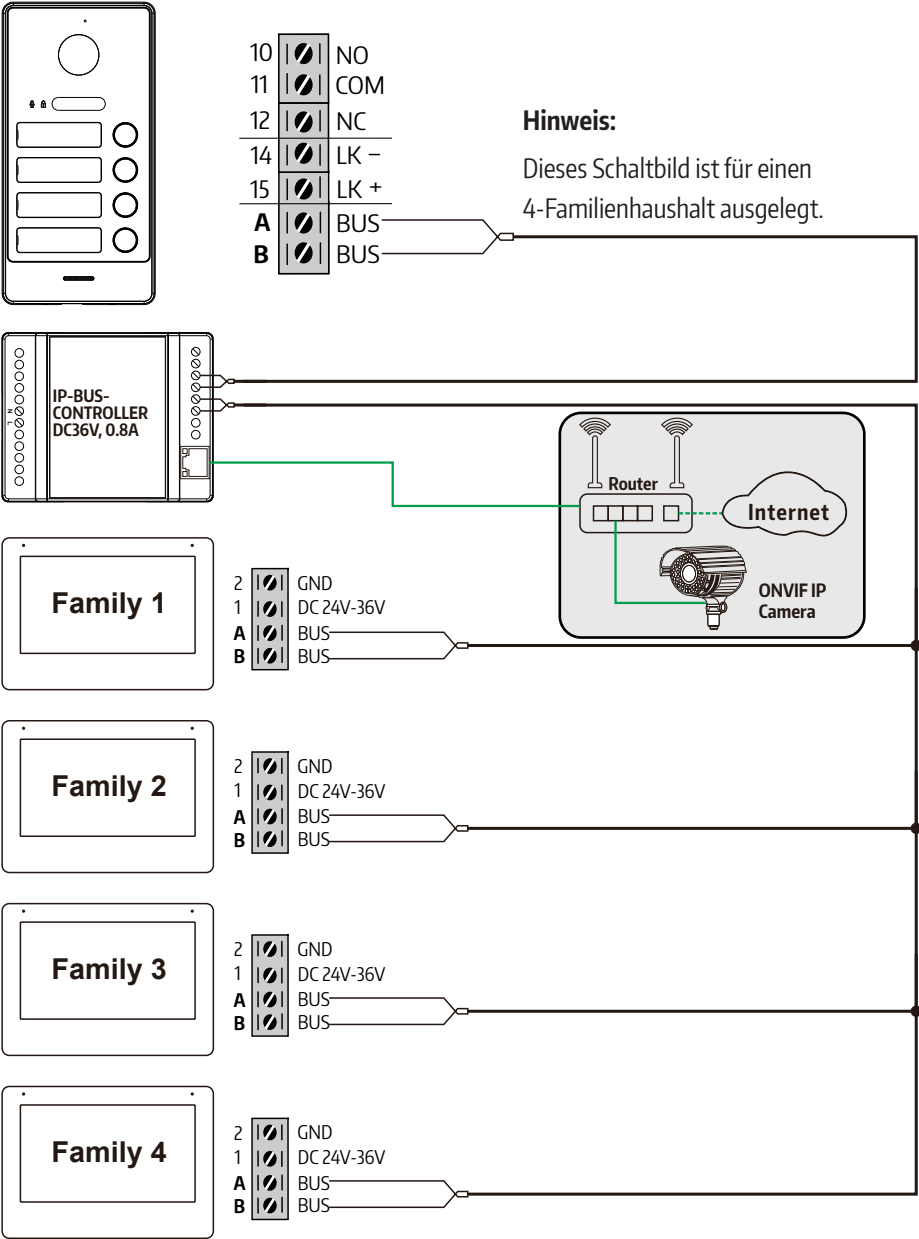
10 NO
11 COM
12 NC
14 LK –
15 LK +
A BUS
B BUS

**Hinweis:**

Dieses Schaltbild ist für einen 4-Familienhaushalt ausgelegt.

N
L

IP-BUS-CONTROLLER DC36V, 0.8A

Router

Internet

ONVIF IP Camera

Family 1

2 GND
1 DC 24V-36V
A BUS
B BUS

Family 2

2 GND
1 DC 24V-36V
A BUS
B BUS

Family 3

2 GND
1 DC 24V-36V
A BUS
B BUS

Family 4

2 GND
1 DC 24V-36V
A BUS
B BUS